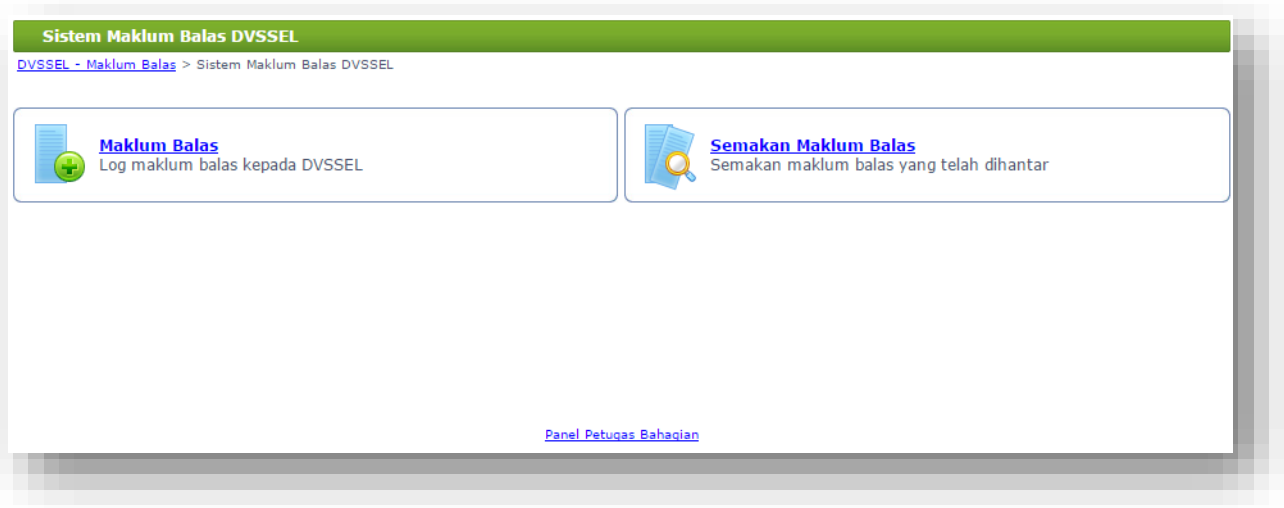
Sistem Maklum Balas DVSSEL

DVSSEL - Maklum Balas > Sistem Maklum Balas DVSSEL

Maklum Balas
Log maklum balas kepada DVSSEL

Semakan Maklum Balas
Semakan maklum balas yang telah dihantar

Panel Petugas Bahagian